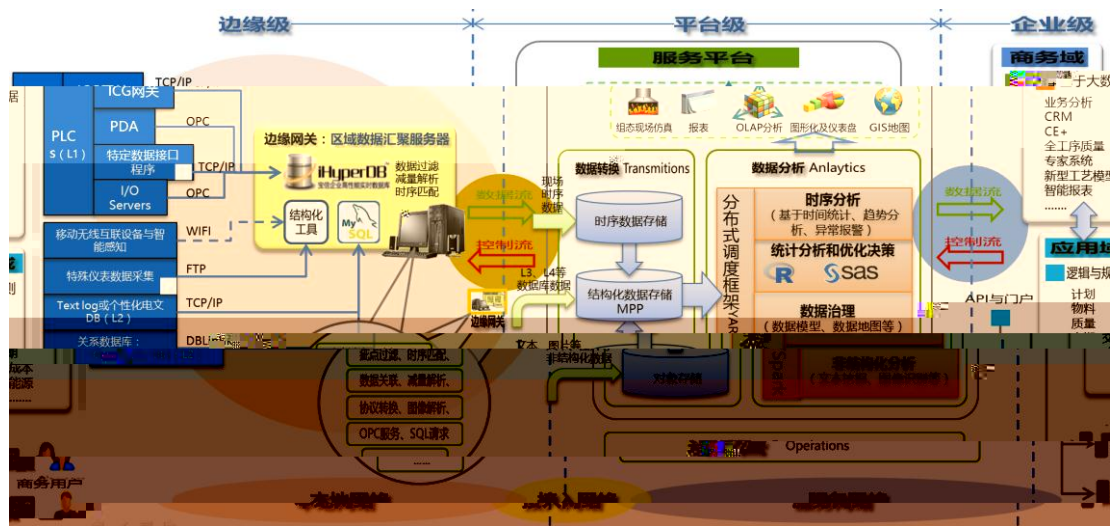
边缘级

平台级

企业级

服务平台

商务域

TCG网关

TCP/IP

PLC S（L1）

PDA

OPC

特定数据接口程序

TCP/IP

I/O Servers

OPC

移动无线互联设备与智能感知

WIFI

特殊仪表数据采集

FTP

Text log或个性化电文 DB（L2）

TCP/IP

关系数据库：

DBLi

边缘网关：区域数据汇聚服务器

iHyperDB

数据过滤 减量解析 时序匹配

结构化工具

My SQL

组态现场仿真

报表

OLAP分析

图形化仪表盘

GIS地图

数据转换 Transmitions

现场 时序 数据

时序数据存储

L3、L4等 数据库数据

结构化数据存储 MPP

文本、图片等 非结构化数据

对象存储

数据分析 Anlaytics

分布式调度框架

时序分析 （基于时间统计、趋势分析、异常报警）

统计分析和优化决策

R

SAS

数据治理 （数据模型、数据地图等）

数据流

控制流

数据流

控制流

边缘网关

数据关联、时序匹配、

数据关联、减量解析、

协议转换、图像解析、

OPC服务、SQL请求

......

Operations

于大数

业务分析

CRM

CE+

全工序质量

专家系统

新型工艺模型

智能报表

......

应用域

逻辑与规

API与门户

计划

物料

质量

据

则

成本

能源

商务用户